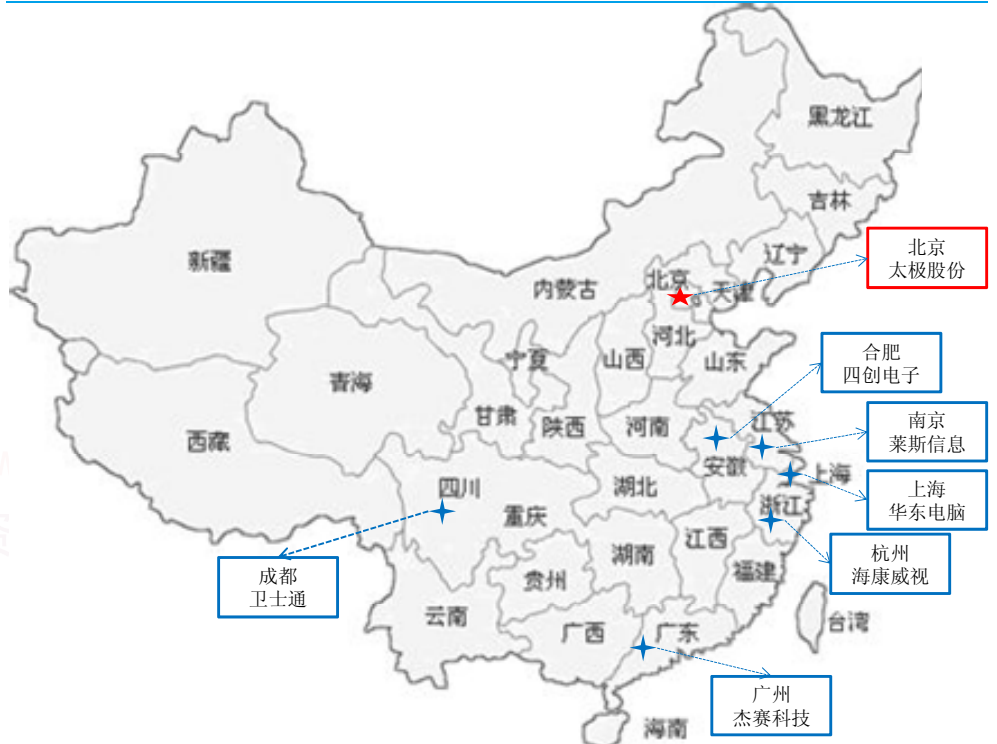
黑龙江

吉林

辽宁

北京
太极股份

新疆

内蒙古

北京

天津

河北

山西

宁夏

山东

合肥
四创电子

青海

甘肃

陕西

河南

江苏

南京
莱斯信息

西藏

安徽

上海

上海
华东电脑

四川

湖北

浙江

重庆

杭州
海康威视

成都
卫士通

湖南

江西

贵州

福建

云南

台湾

广西

广东

广州
杰赛科技

海南